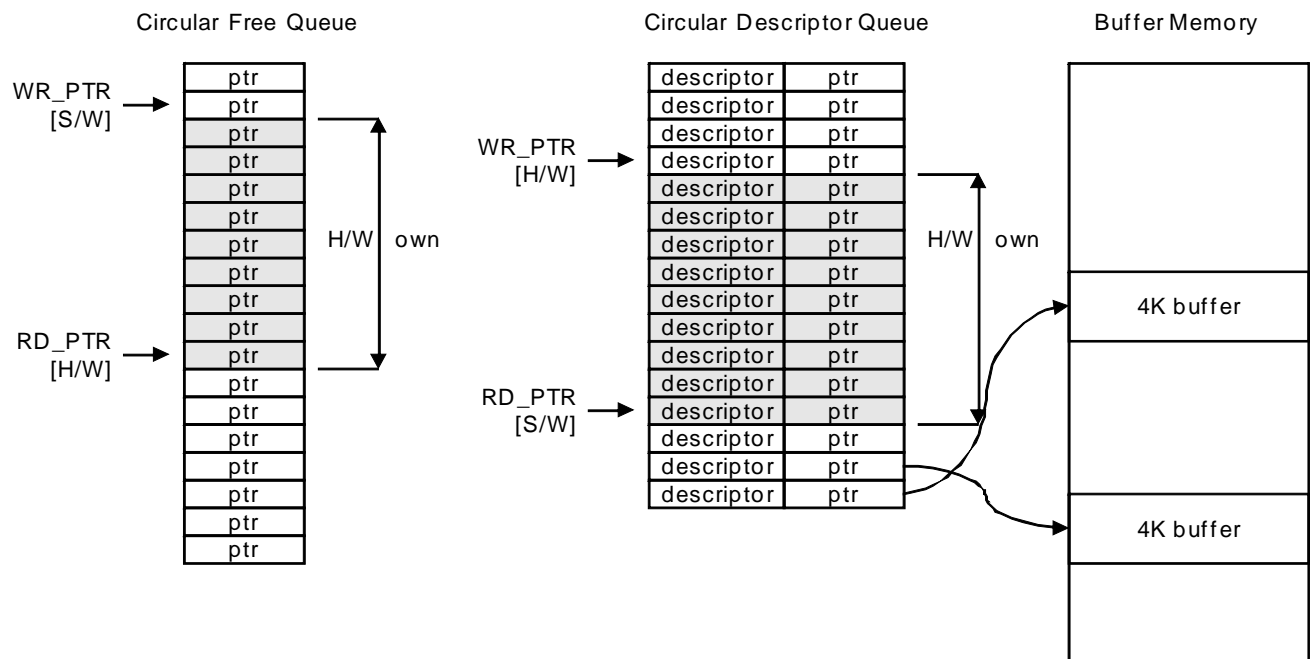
Circular Free Queue

WR_PTR [S/W]

RD_PTR [H/W]

| ptr |
|---|
| ptr |
| ptr |
| ptr |
| ptr |
| ptr |
| ptr |
| ptr |
| ptr |
| ptr |
| ptr |
| ptr |
| ptr |
| ptr |
| ptr |
| ptr |
| ptr |
| ptr |

H/W own

Circular Descriptor Queue

WR_PTR [H/W]

RD_PTR [S/W]

| descriptor | ptr |
|---|---|
| descriptor | ptr |
| descriptor | ptr |
| descriptor | ptr |
| descriptor | ptr |
| descriptor | ptr |
| descriptor | ptr |
| descriptor | ptr |
| descriptor | ptr |
| descriptor | ptr |
| descriptor | ptr |
| descriptor | ptr |
| descriptor | ptr |
| descriptor | ptr |
| descriptor | ptr |
| descriptor | ptr |

H/W own

Buffer Memory

4K buffer

4K buffer